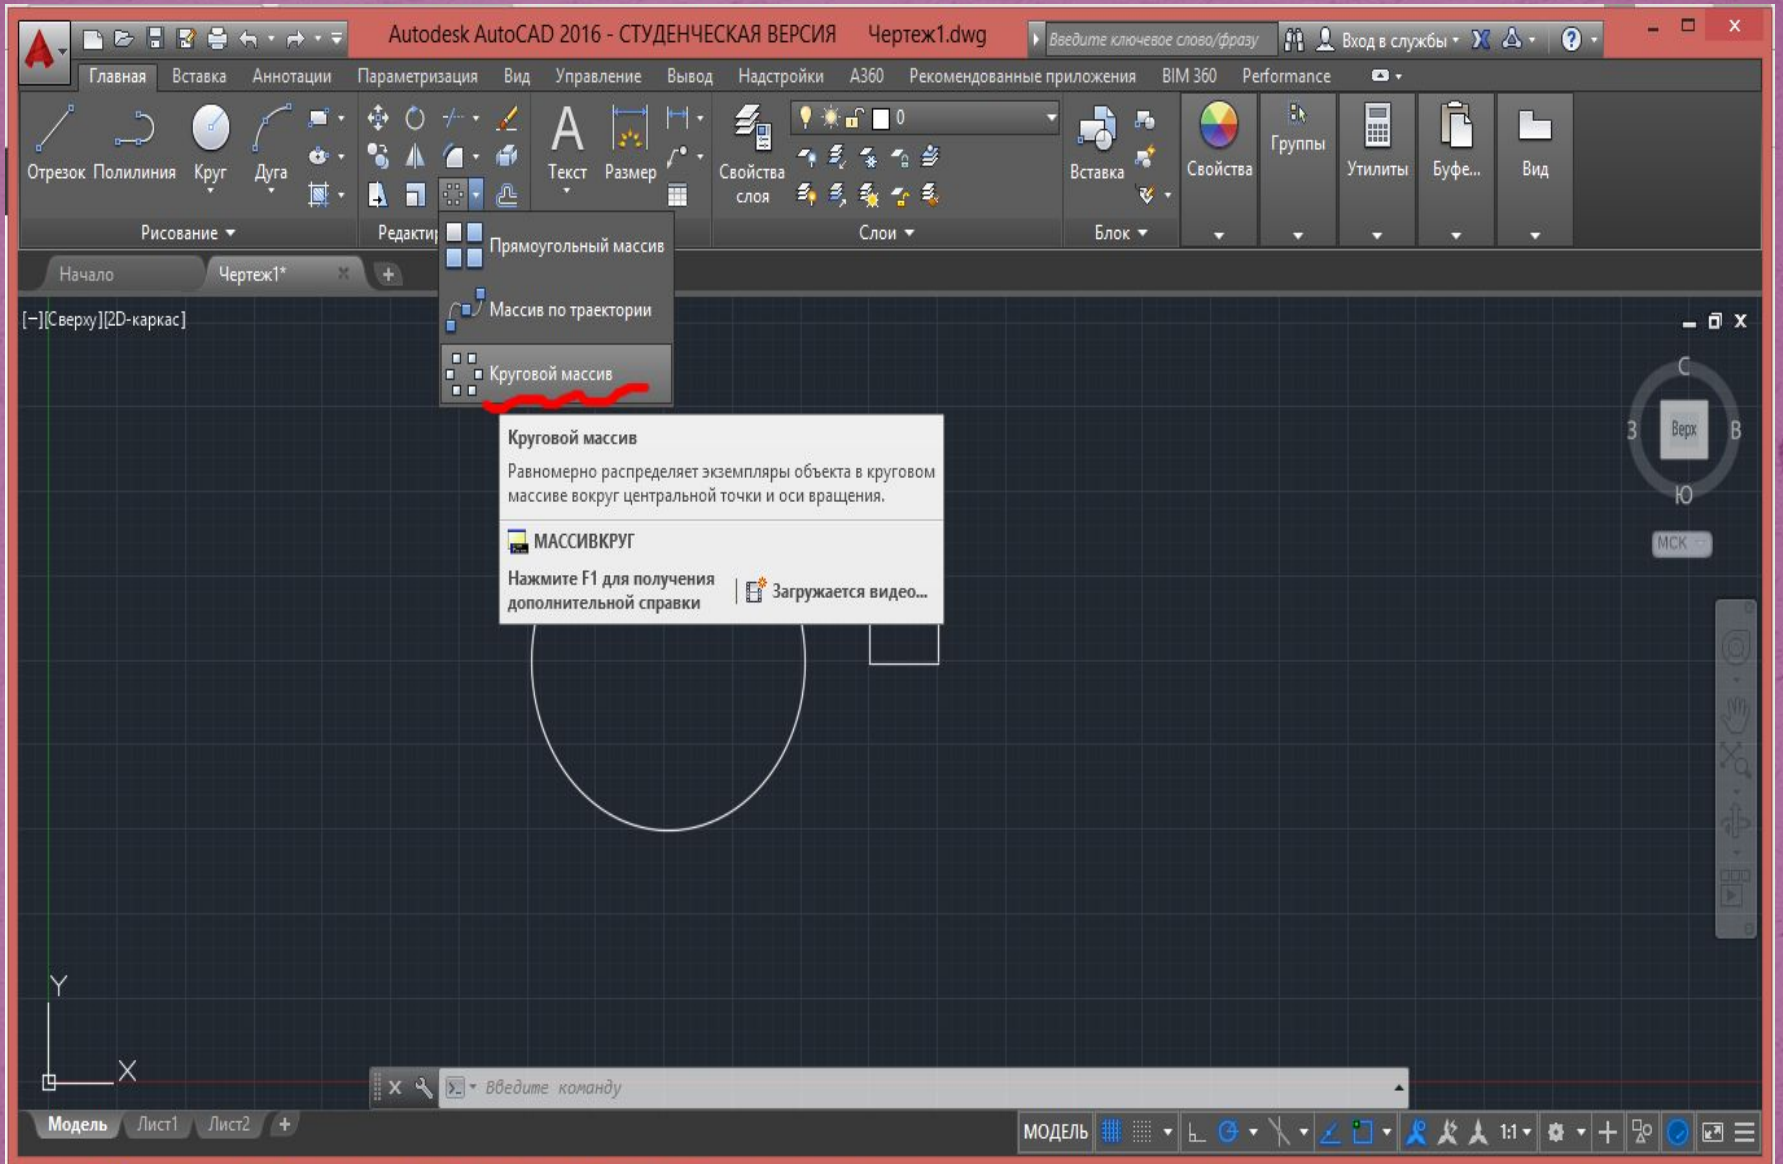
Autodesk AutoCAD 2016 - СТУДЕНЧЕСКАЯ ВЕРСИЯ Чертеж1.dwg

Введите ключевое слово/фразу

Вход в службы

Главная Вставка Аннотации Параметризация Вид Управление Вывод Надстройки А360 Рекомендованные приложения BIM 360 Performance

Отрезок Полилиния Круг Дуга

Текст Размер

Свойства слоя

0

Вставка

Свойства Группы Утилиты Буфе... Вид

Рисование Редакти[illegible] Слои Блок

Прямоугольный массив

Массив по траектории

Круговой массив

Начало Чертеж1*

[−][Сверху][2D-каркас]

Круговой массив

Равномерно распределяет экземпляры объекта в круговом массиве вокруг центральной точки и оси вращения.

МАССИВКРУГ

Нажмите F1 для получения дополнительной справки

Загружается видео...

С

З Верх В

Ю

МСК

Y

X

Введите команду

Модель Лист1 Лист2

МОДЕЛЬ 1:1